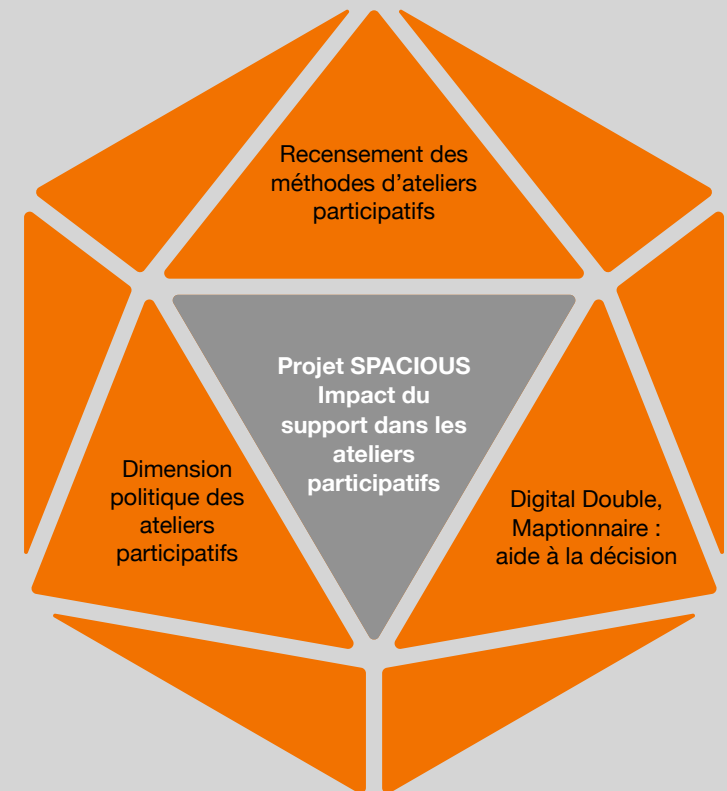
Recensement des méthodes d'ateliers participatifs

Projet SPACIOUS
Impact du support dans les ateliers participatifs

Dimension politique des ateliers participatifs

Digital Double, Maptionnaire : aide à la décision